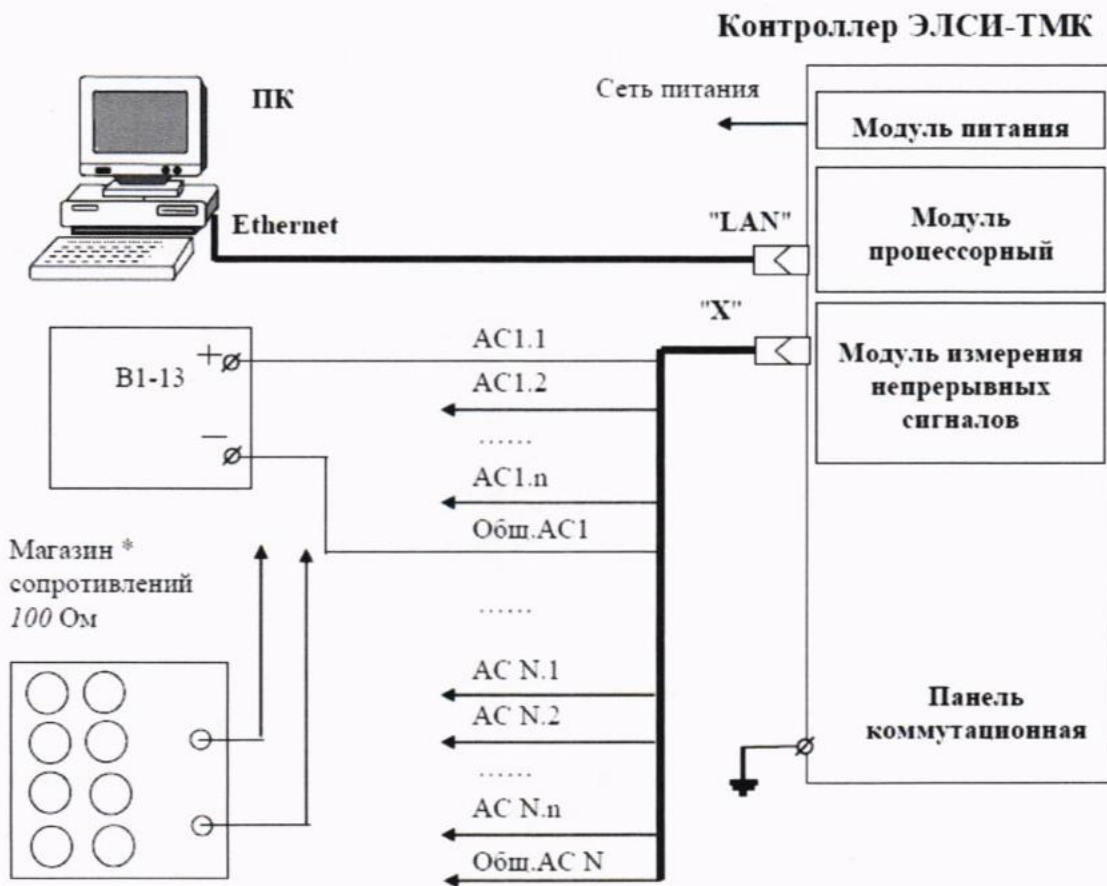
Контроллер ЭЛСИ-ТМК

ПК

Сеть питания

Модуль питания

Ethernet

"LAN"

Модуль процессорный

"X"

B1-13

+

—

AC1.1

AC1.2

......

AC1.n

Общ.AC1

Модуль измерения непрерывных сигналов

Магазин * сопротивлений *100* Ом

......

AC N.1

AC N.2

......

AC N.n

Общ.AC N

Панель коммутационная